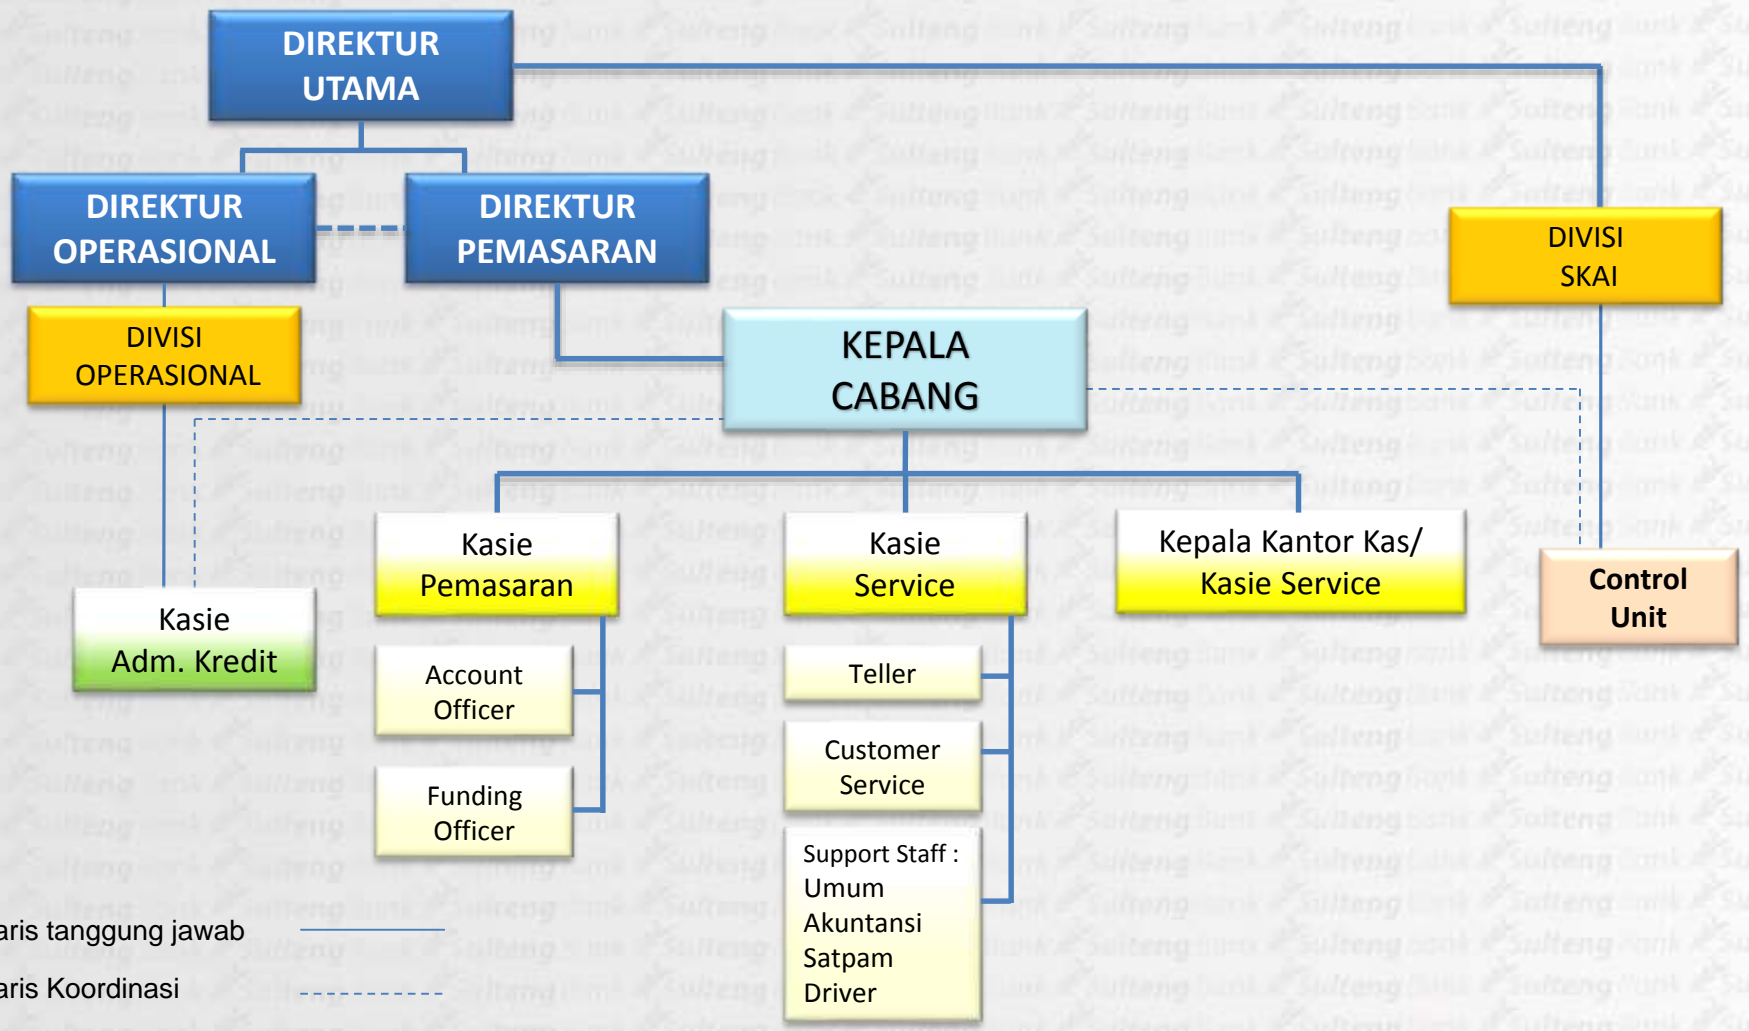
DIREKTUR UTAMA

DIREKTUR OPERASIONAL

DIREKTUR PEMASARAN

DIVISI SKAI

DIVISI OPERASIONAL

KEPALA CABANG

Kasie Pemasaran

Kasie Service

Kepala Kantor Kas/ Kasie Service

Control Unit

Kasie Adm. Kredit

Account Officer

Funding Officer

Teller

Customer Service

Support Staff :
Umum
Akuntansi
Satpam
Driver

aris tanggung jawab

aris Koordinasi